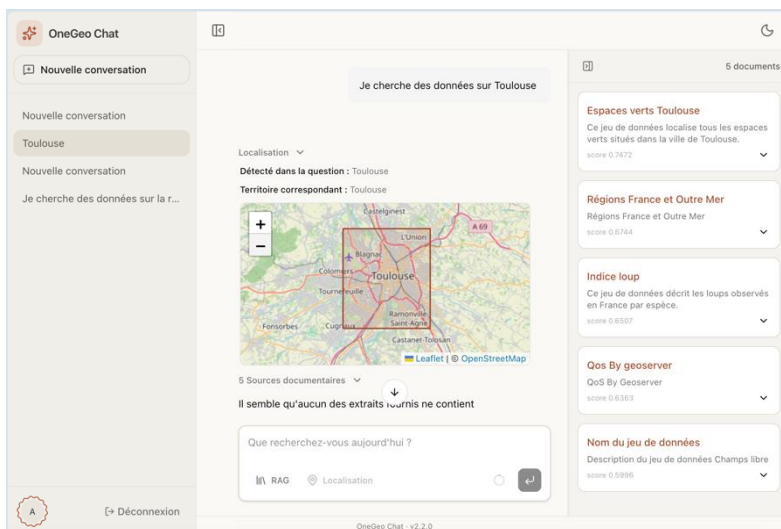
OneGeo Chat

Nouvelle conversation

Nouvelle conversation
Toulouse
Nouvelle conversation
Je cherche des données sur la r...

A
Déconnexion

Je cherche des données sur Toulouse

Localisation
Détecté dans la question : Toulouse
Territoire correspondant : Toulouse

+
−
Castelginest
A 69
L'Union
Blagnac
Colomiers
Toulouse
Tournefeuille
Fonsorbes
Cugnaux
Ramonville-Saint-Agne
Castanet-Tolosan
Leaflet | © OpenStreetMap

5 Sources documentaires
Il semble qu'aucun des extraits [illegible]nis ne contient

Que recherchez-vous aujourd'hui ?
RAG
Localisation

OneGeo Chat - v2.2.0

5 documents

Espaces verts Toulouse
Ce jeu de données localise tous les espaces verts situés dans la ville de Toulouse.
score 0.7472

Régions France et Outre Mer
Régions France et Outre Mer
score 0.6744

Indice loup
Ce jeu de données décrit les loups observés en France par espèce.
score 0.6507

Qos By geoserver
QoS By Geoserver
score 0.6363

Nom du jeu de données
Description du jeu de données Champs libre
score 0.5996